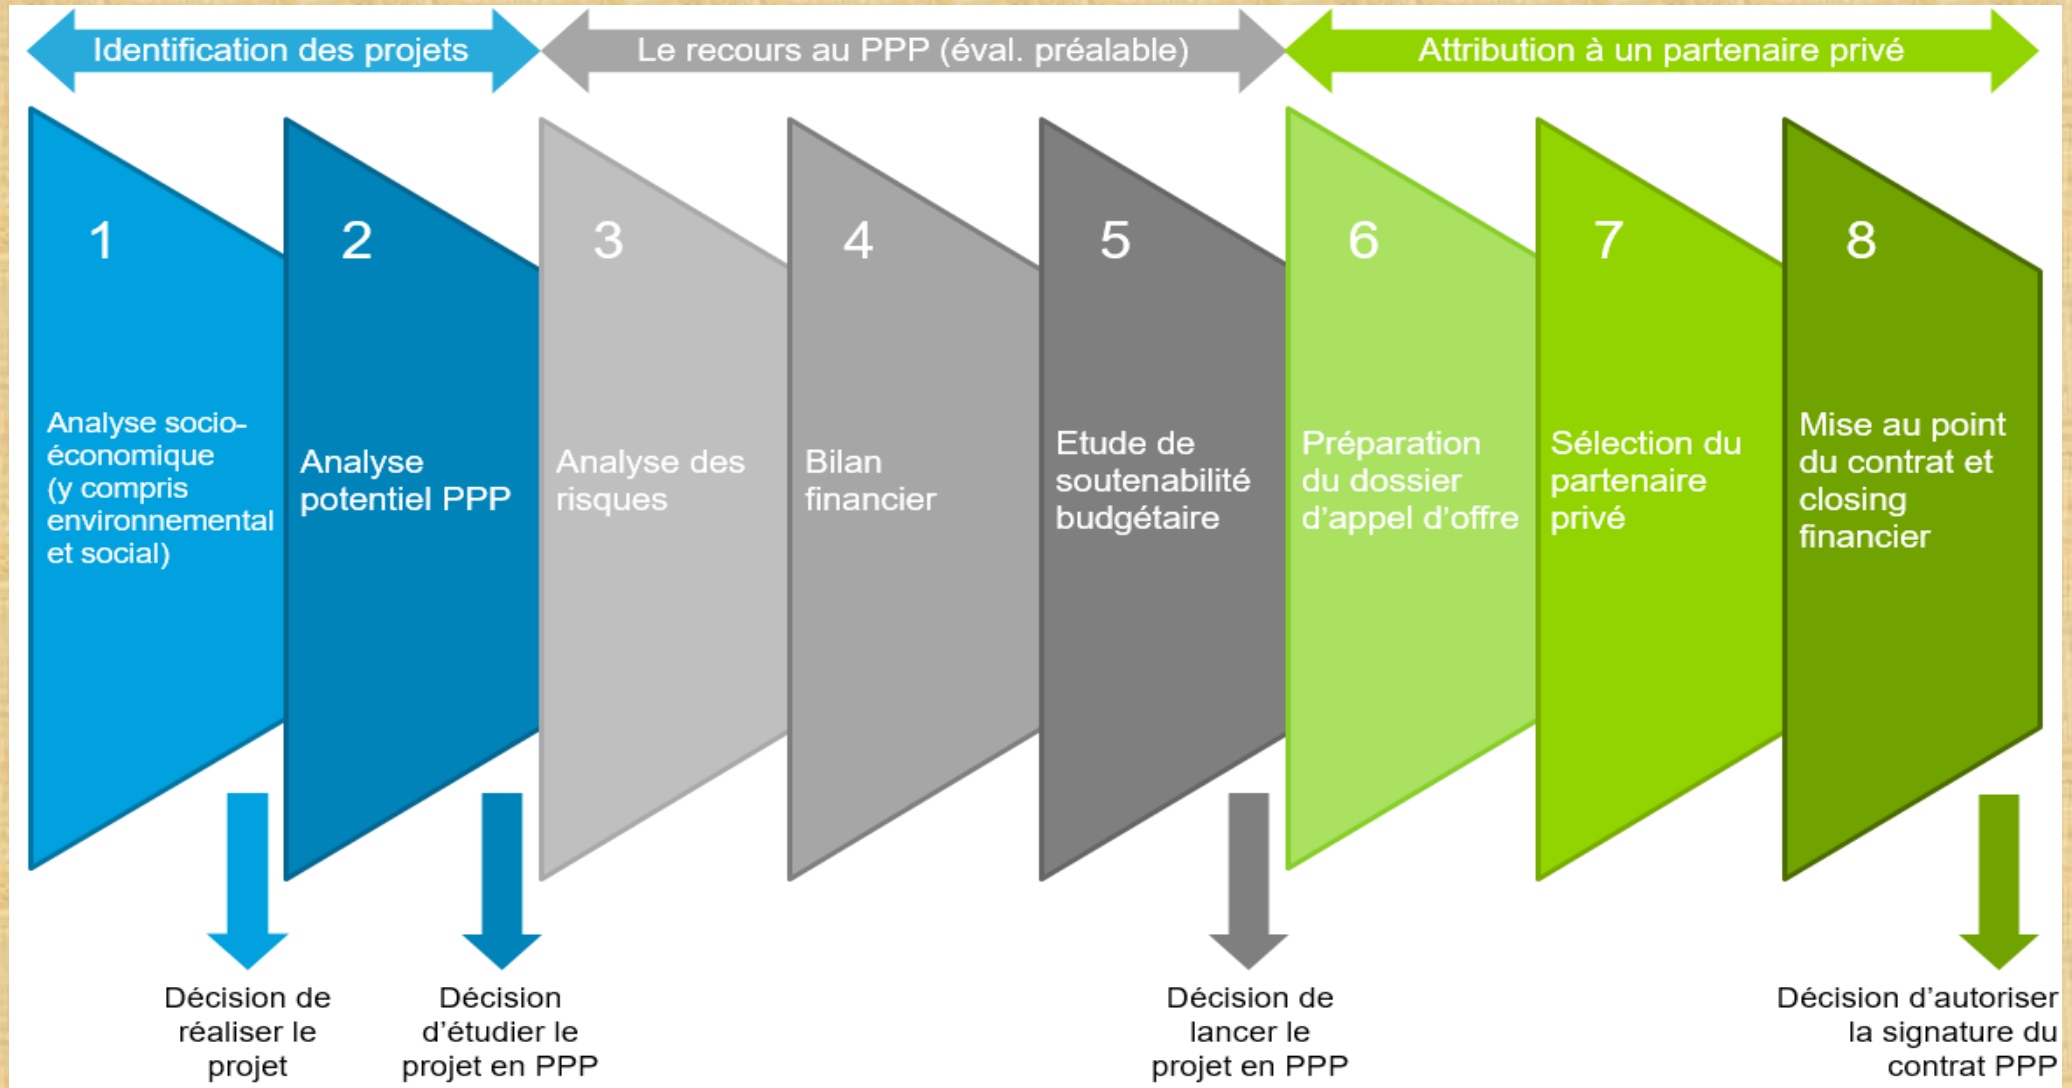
Identification des projets

Le recours au PPP (éval. préalable)

Attribution à un partenaire privé

1

Analyse socio-économique (y compris environnemental et social)

2

Analyse potentiel PPP

3

Analyse des risques

4

Bilan financier

5

Etude de soutenabilité budgétaire

6

Préparation du dossier d'appel d'offre

7

Sélection du partenaire privé

8

Mise au point du contrat et closing financier

Décision de réaliser le projet

Décision d'étudier le projet en PPP

Décision de lancer le projet en PPP

Décision d'autoriser la signature du contrat PPP